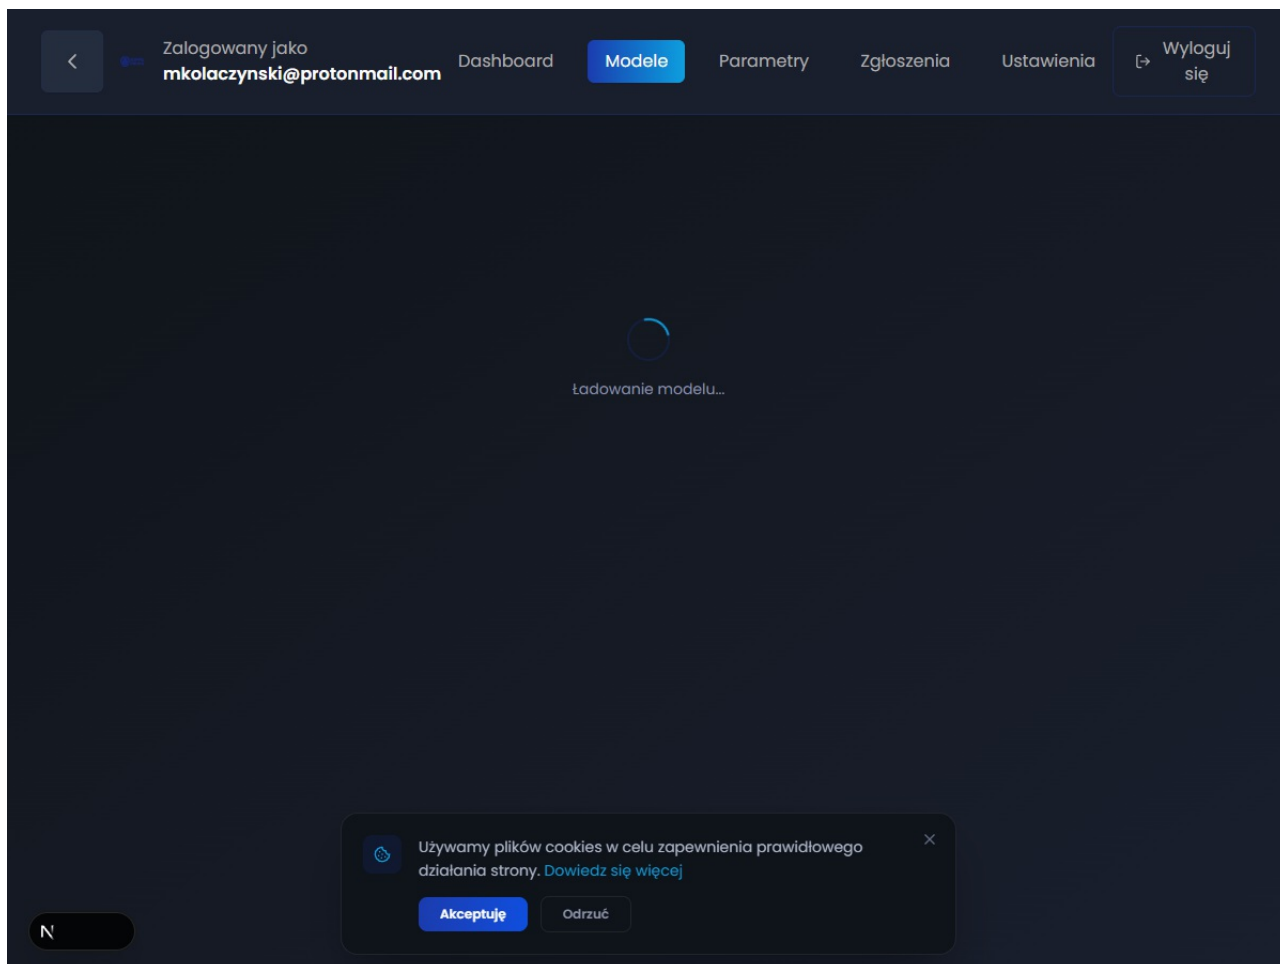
Zalogowany jako
mkolaczynski@protonmail.com

Dashboard

Modele

Parametry

Zgłoszenia

Ustawienia

Wyloguj się

Ładowanie modelu...

Używamy plików cookies w celu zapewnienia prawidłowego działania strony. Dowiedz się więcej

Akceptuję

Odrzuć

N